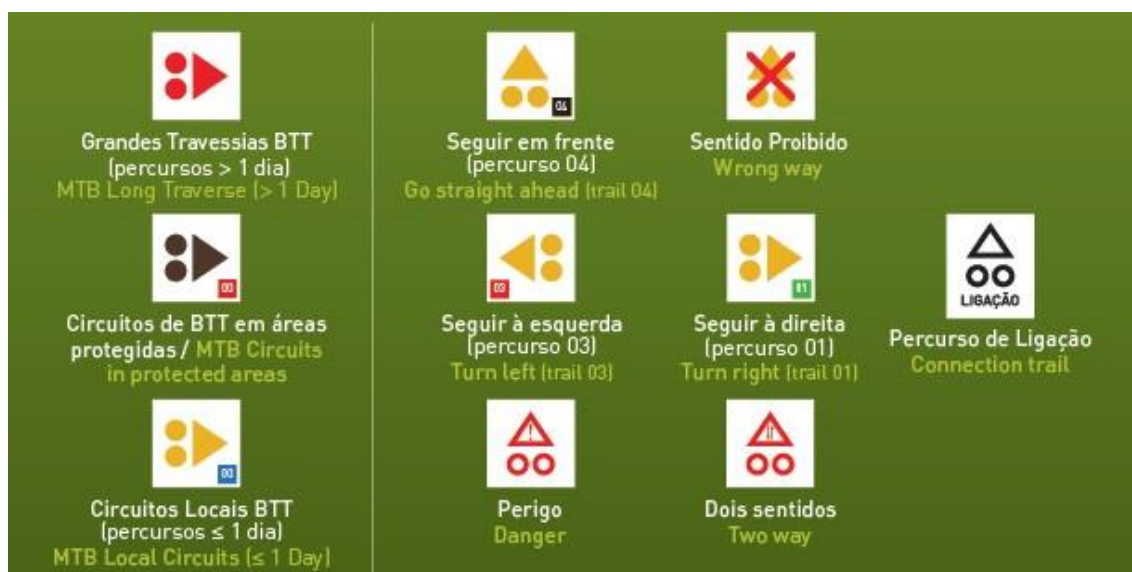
Grandes Travessias BTT (percursos > 1 dia)
MTB Long Traverse (> 1 Day)

00
Circuitos de BTT em áreas protegidas / MTB Circuits in protected areas

00
Circuitos Locais BTT (percursos ≤ 1 dia)
MTB Local Circuits (≤ 1 Day)

04
Seguir em frente (percurso 04)
Go straight ahead (trail 04)

Sentido Proibido
Wrong way

03
Seguir à esquerda (percurso 03)
Turn left (trail 03)

01
Seguir à direita (percurso 01)
Turn right (trail 01)

LIGAÇÃO
Percurso de Ligação
Connection trail

Perigo
Danger

Dois sentidos
Two way